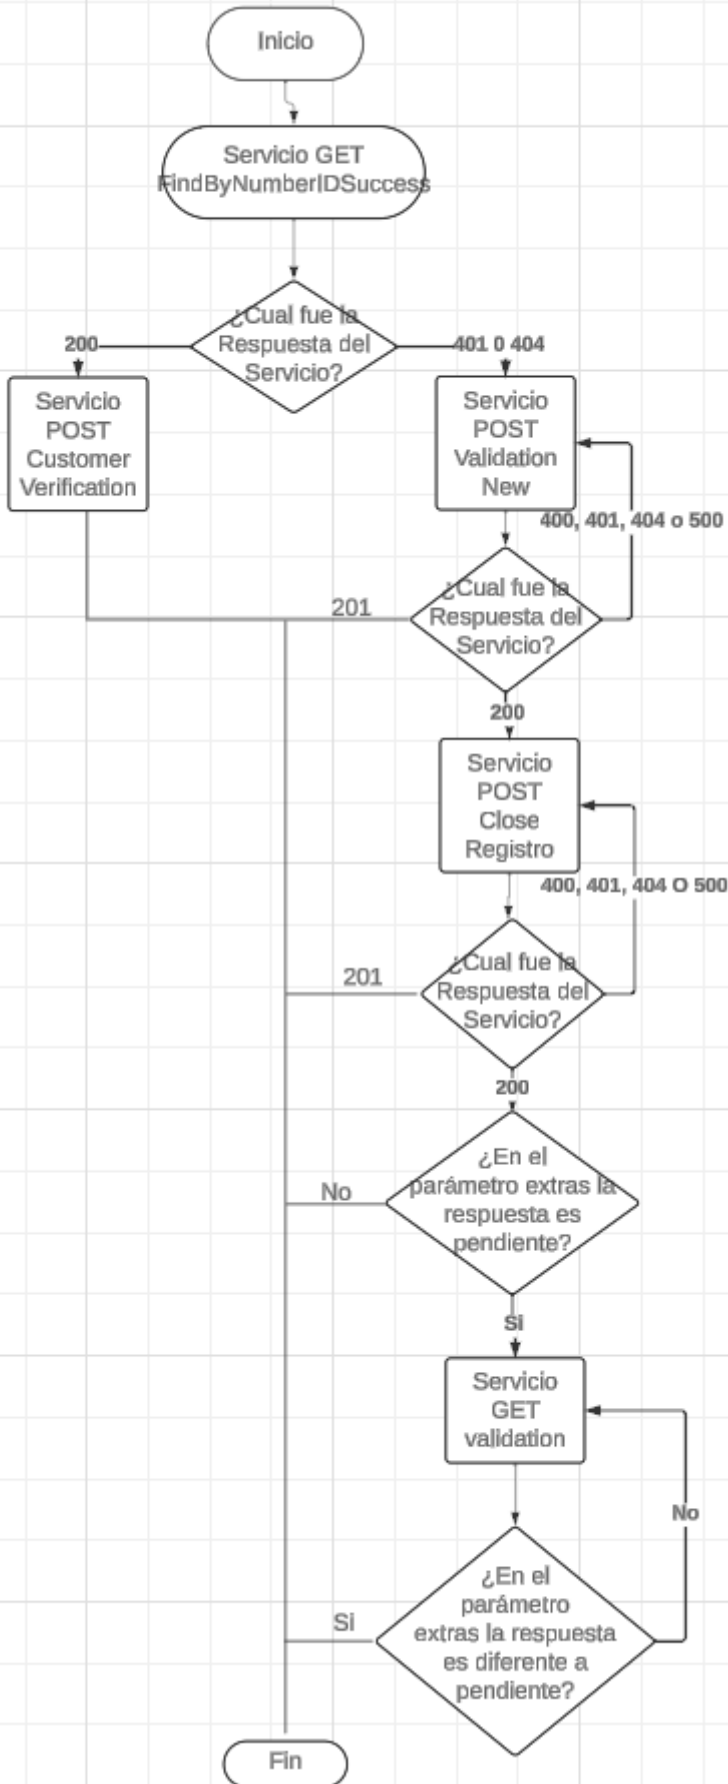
Inicio

Servicio GET FindByNumberIDSuccess

¿Cual fue la Respuesta del Servicio?

200

401 0 404

Servicio POST Customer Verification

Servicio POST Validation New

400, 401, 404 o 500

201

¿Cual fue la Respuesta del Servicio?

200

Servicio POST Close Registro

400, 401, 404 O 500

201

¿Cual fue la Respuesta del Servicio?

200

No

¿En el parámetro extras la respuesta es pendiente?

Si

Servicio GET validation

No

Si

¿En el parámetro extras la respuesta es diferente a pendiente?

Fin